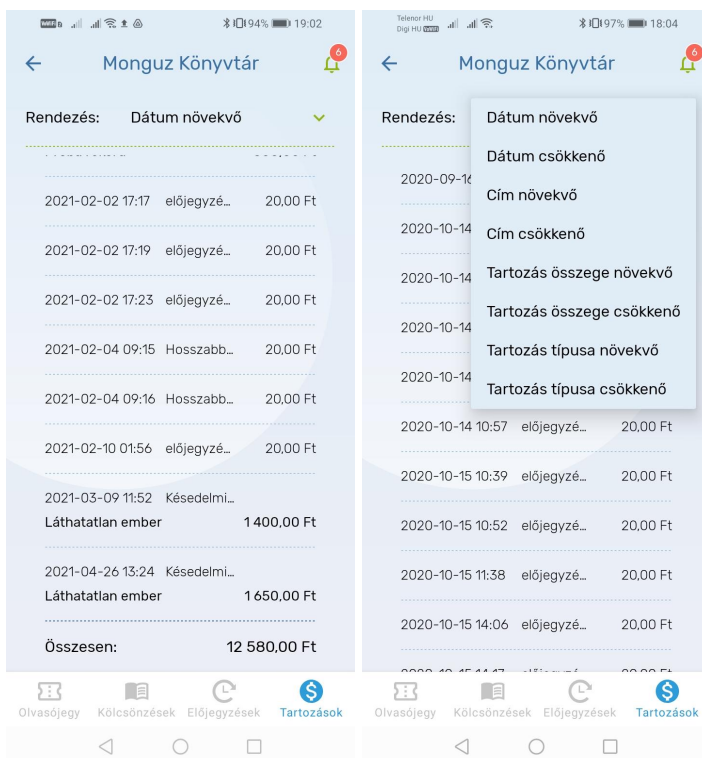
94% 19:02

Monguz Könyvtár

6

Rendezés: Dátum növekvő

2021-02-02 17:17 előjegyzé... 20,00 Ft

2021-02-02 17:19 előjegyzé... 20,00 Ft

2021-02-02 17:23 előjegyzé... 20,00 Ft

2021-02-04 09:15 Hosszabb... 20,00 Ft

2021-02-04 09:16 Hosszabb... 20,00 Ft

2021-02-10 01:56 előjegyzé... 20,00 Ft

2021-03-09 11:52 Késedelmi...
Láthatatlan ember 1 400,00 Ft

2021-04-26 13:24 Késedelmi...
Láthatatlan ember 1 650,00 Ft

Összesen: 12 580,00 Ft

Olvasójegy Kölcsönzések Előjegyzések Tartozások

Telenor HU
Digi HU

97% 18:04

Monguz Könyvtár

6

Rendezés:

Dátum növekvő
Dátum csökkenő
Cím növekvő
Cím csökkenő
Tartozás összege növekvő
Tartozás összege csökkenő
Tartozás típusa növekvő
Tartozás típusa csökkenő

2020-09-16
2020-10-14
2020-10-14
2020-10-14
2020-10-14

2020-10-14 10:57 előjegyzé... 20,00 Ft

2020-10-15 10:39 előjegyzé... 20,00 Ft

2020-10-15 10:52 előjegyzé... 20,00 Ft

2020-10-15 11:38 előjegyzé... 20,00 Ft

2020-10-15 14:06 előjegyzé... 20,00 Ft

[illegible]

Olvasójegy Kölcsönzések Előjegyzések Tartozások